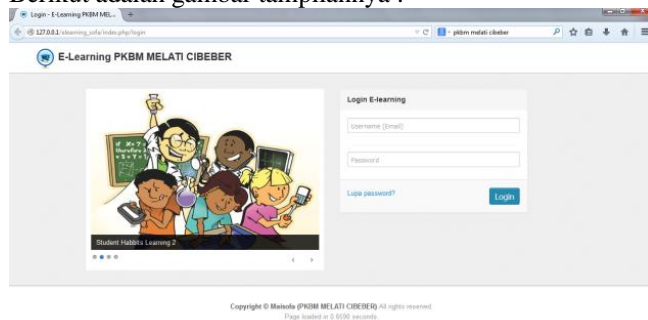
Berikut adalah gambar tampilannya :

Login - E-Learning PKBM MEL...

127.0.0.1/elearning_sofa/index.php/login

pkbm melati cibeber

E-Learning PKBM MELATI CIBEBER

Login E-learning

Username (Email)

Password

Lupa password?

Login

Student Habbits Learning 2

Copyright © Maisofa (PKBM MELATI CIBEBER) All rights reserved.
Page loaded in 0.6590 seconds